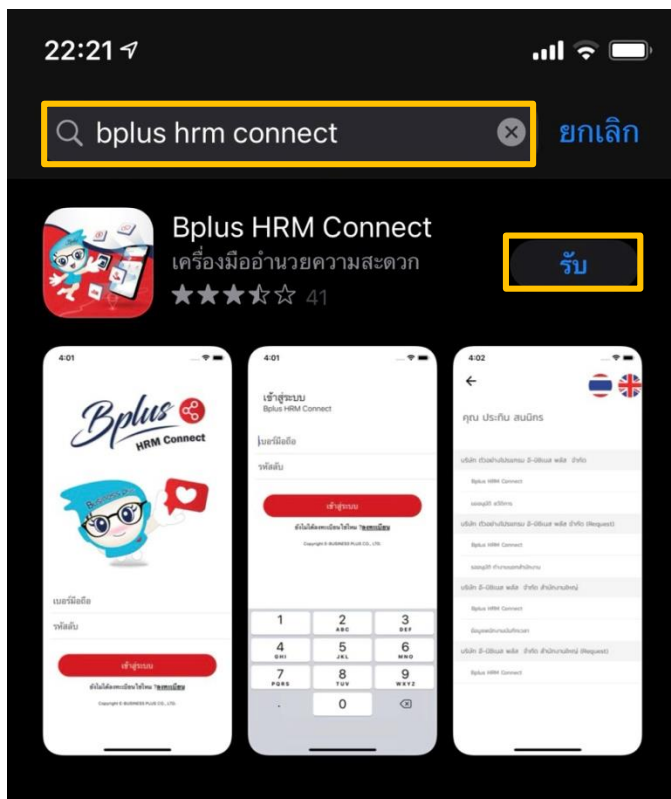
22:21

bplus hrm connect

ยกเลิก

Bplus HRM Connect
เครื่องมืออำนวยความสะดวก
41

รับ

4:01

Bplus
HRM Connect

เบอร์มือถือ
รหัสลับ
เข้าสู่ระบบ
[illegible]
Copyright © BUSINESS PLUS CO., LTD.

4:01

เข้าสู่ระบบ
Bplus HRM Connect
เบอร์มือถือ
รหัสลับ
เข้าสู่ระบบ
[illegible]
Copyright © BUSINESS PLUS CO., LTD.

1
2 ABC
3 DEF
4 GHI
5 JKL
6 MNO
7 PQRS
8 TUV
9 WXYZ
0

4:02

คุณ ประกัน สนนิกร
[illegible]
Bplus HRM Connect
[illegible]
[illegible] (Request)
Bplus HRM Connect
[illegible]
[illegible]
Bplus HRM Connect
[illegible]
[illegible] (Request)
Bplus HRM Connect